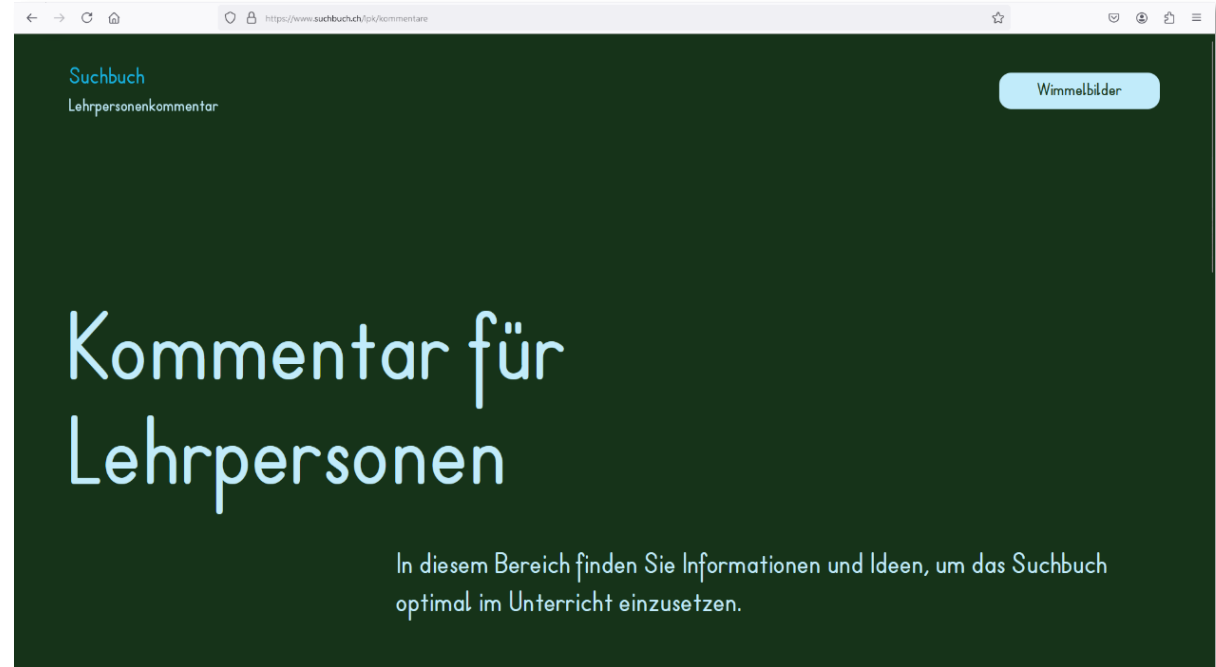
https://www.suchbuch.ch/lpk/kommentare

Suchbuch
Lehrpersonenkommentar

Wimmelbilder

Kommentar für Lehrpersonen

In diesem Bereich finden Sie Informationen und Ideen, um das Suchbuch optimal im Unterricht einzusetzen.